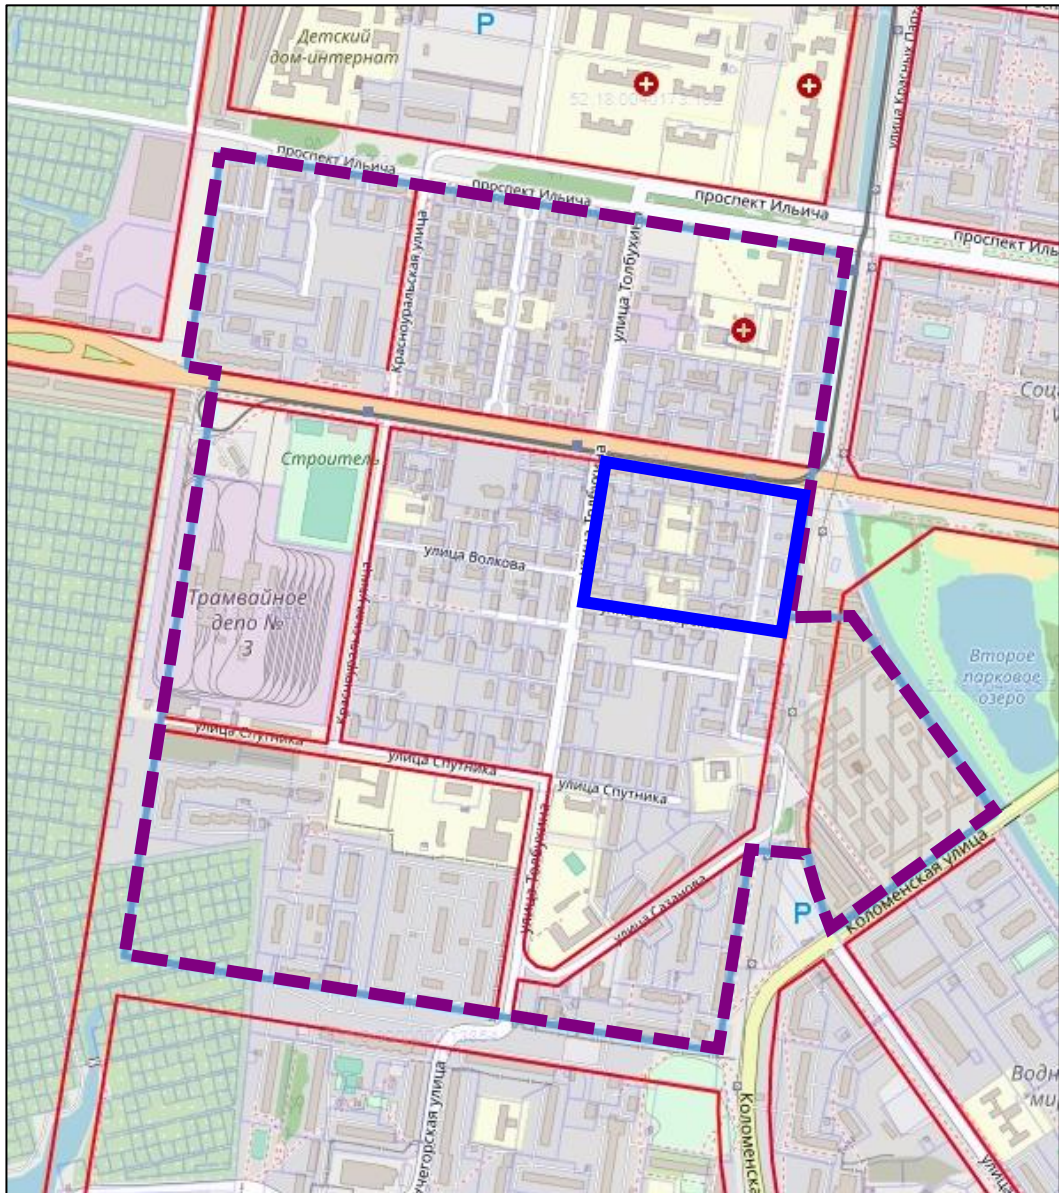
P
Детский дом-интернат
52:18:0040173:182
улица Красных Партизан
проспект Ильича
проспект Ильича
проспект Ильича
проспект Ильи
Красноуральская улица
улица Толбухина
Соц
Строитель
улица Толбухина
улица Волкова
Трамвайное депо № 3
Красноуральская улица
Второе парковое озеро
улица Спутника
улица Спутника
улица Спутника
улица Толбухина
улица Сазанова
P
Коломенская улица
Коломенская
Снежегорская улица
Водн
ули